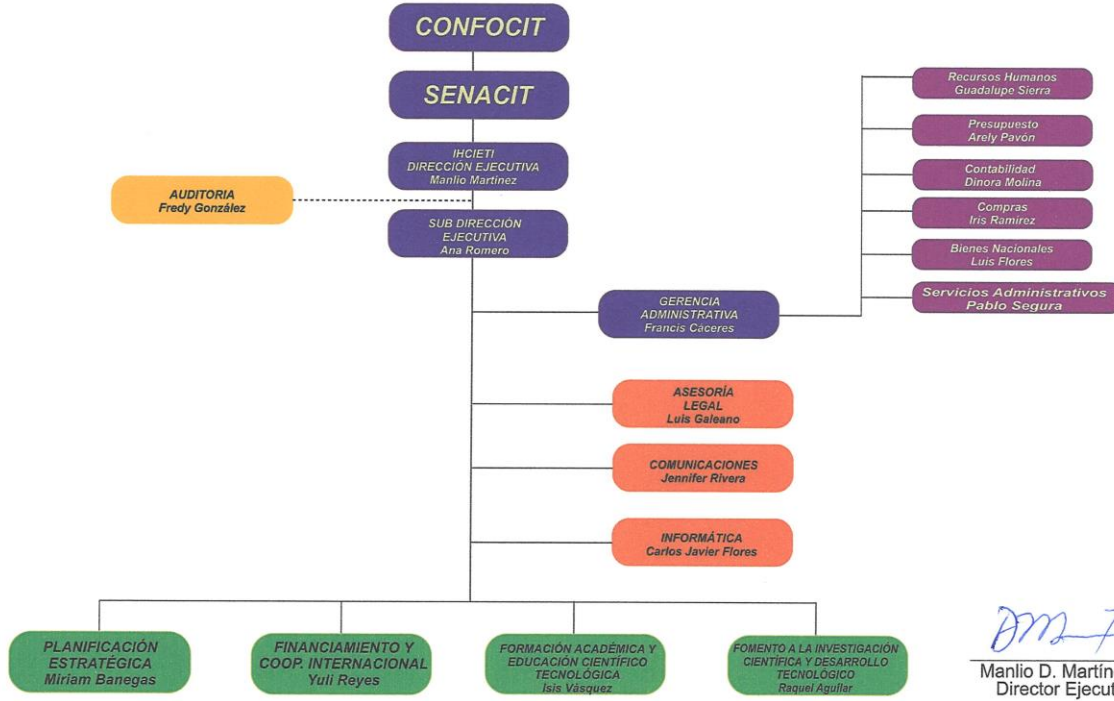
CONFOCIT

SENACIT

IHCIETI
DIRECCIÓN EJECUTIVA
Manlio Martínez

AUDITORIA
Fredy González

SUB DIRECCIÓN EJECUTIVA
Ana Romero

Recursos Humanos
Guadalupe Sierra

Presupuesto
Arely Pavón

Contabilidad
Dinora Molina

Compras
Iris Ramirez

Bienes Nacionales
Luis Flores

Servicios Administrativos
Pablo Segura

GERENCIA ADMINISTRATIVA
Francis Caceres

ASESORÍA LEGAL
Luis Galeano

COMUNICACIONES
Jennifer Rivera

INFORMÁTICA
Carlos Javier Flores

PLANIFICACIÓN ESTRATÉGICA
Miriam Banegas

FINANCIAMIENTO Y COOP. INTERNACIONAL
Yuli Reyes

FORMACIÓN ACADÉMICA Y EDUCACIÓN CIENTÍFICO TECNOLÓGICA
Isis Vásquez

FOMENTO A LA INVESTIGACIÓN CIENTÍFICA Y DESARROLLO TECNOLÓGICO
Raquel Aguilar

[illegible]
Manlio D. Martín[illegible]
Director Ejecut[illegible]